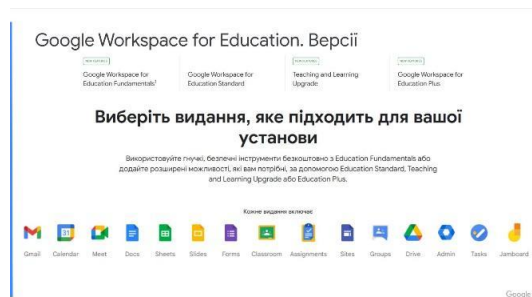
Google Workspace for Education. Версії

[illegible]
Google Workspace for Education Fundamentals¹

Google Workspace for Education Standard

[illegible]
Teaching and Learning Upgrade

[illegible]
Google Workspace for Education Plus

Виберіть видання, яке підходить для вашої установи

Використовуйте гнучкі, безпечні інструменти безкоштовно з Education Fundamentals або додавайте розширені можливості, які вам потрібні, за допомогою Education Standard, Teaching and Learning Upgrade або Education Plus.

Кожне видання включає

Gmail Calendar Meet Docs Sheets Slides Forms Classroom Assignments Sites Groups Drive Admin Tasks Jamboard

Google